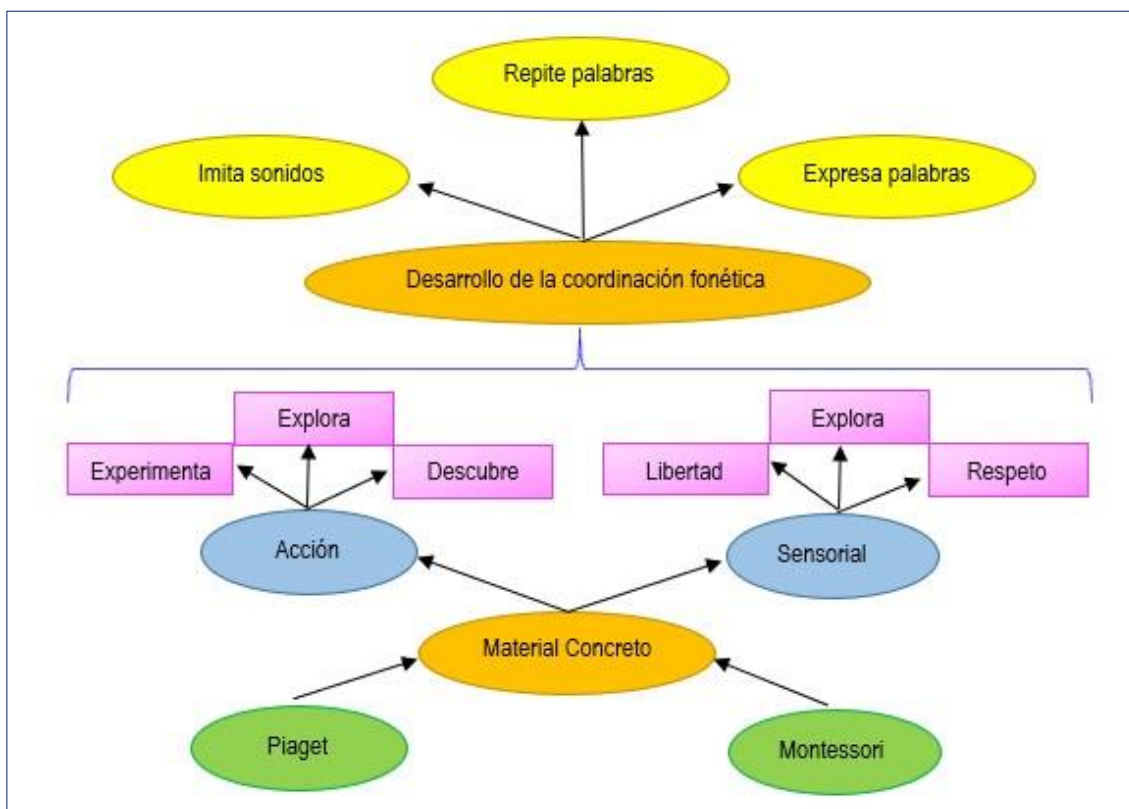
Repite palabras

Imita sonidos

Expresa palabras

Desarrollo de la coordinación fonética

Explora

Experimenta

Descubre

Explora

Libertad

Respeto

Acción

Sensorial

Material Concreto

Piaget

Montessori